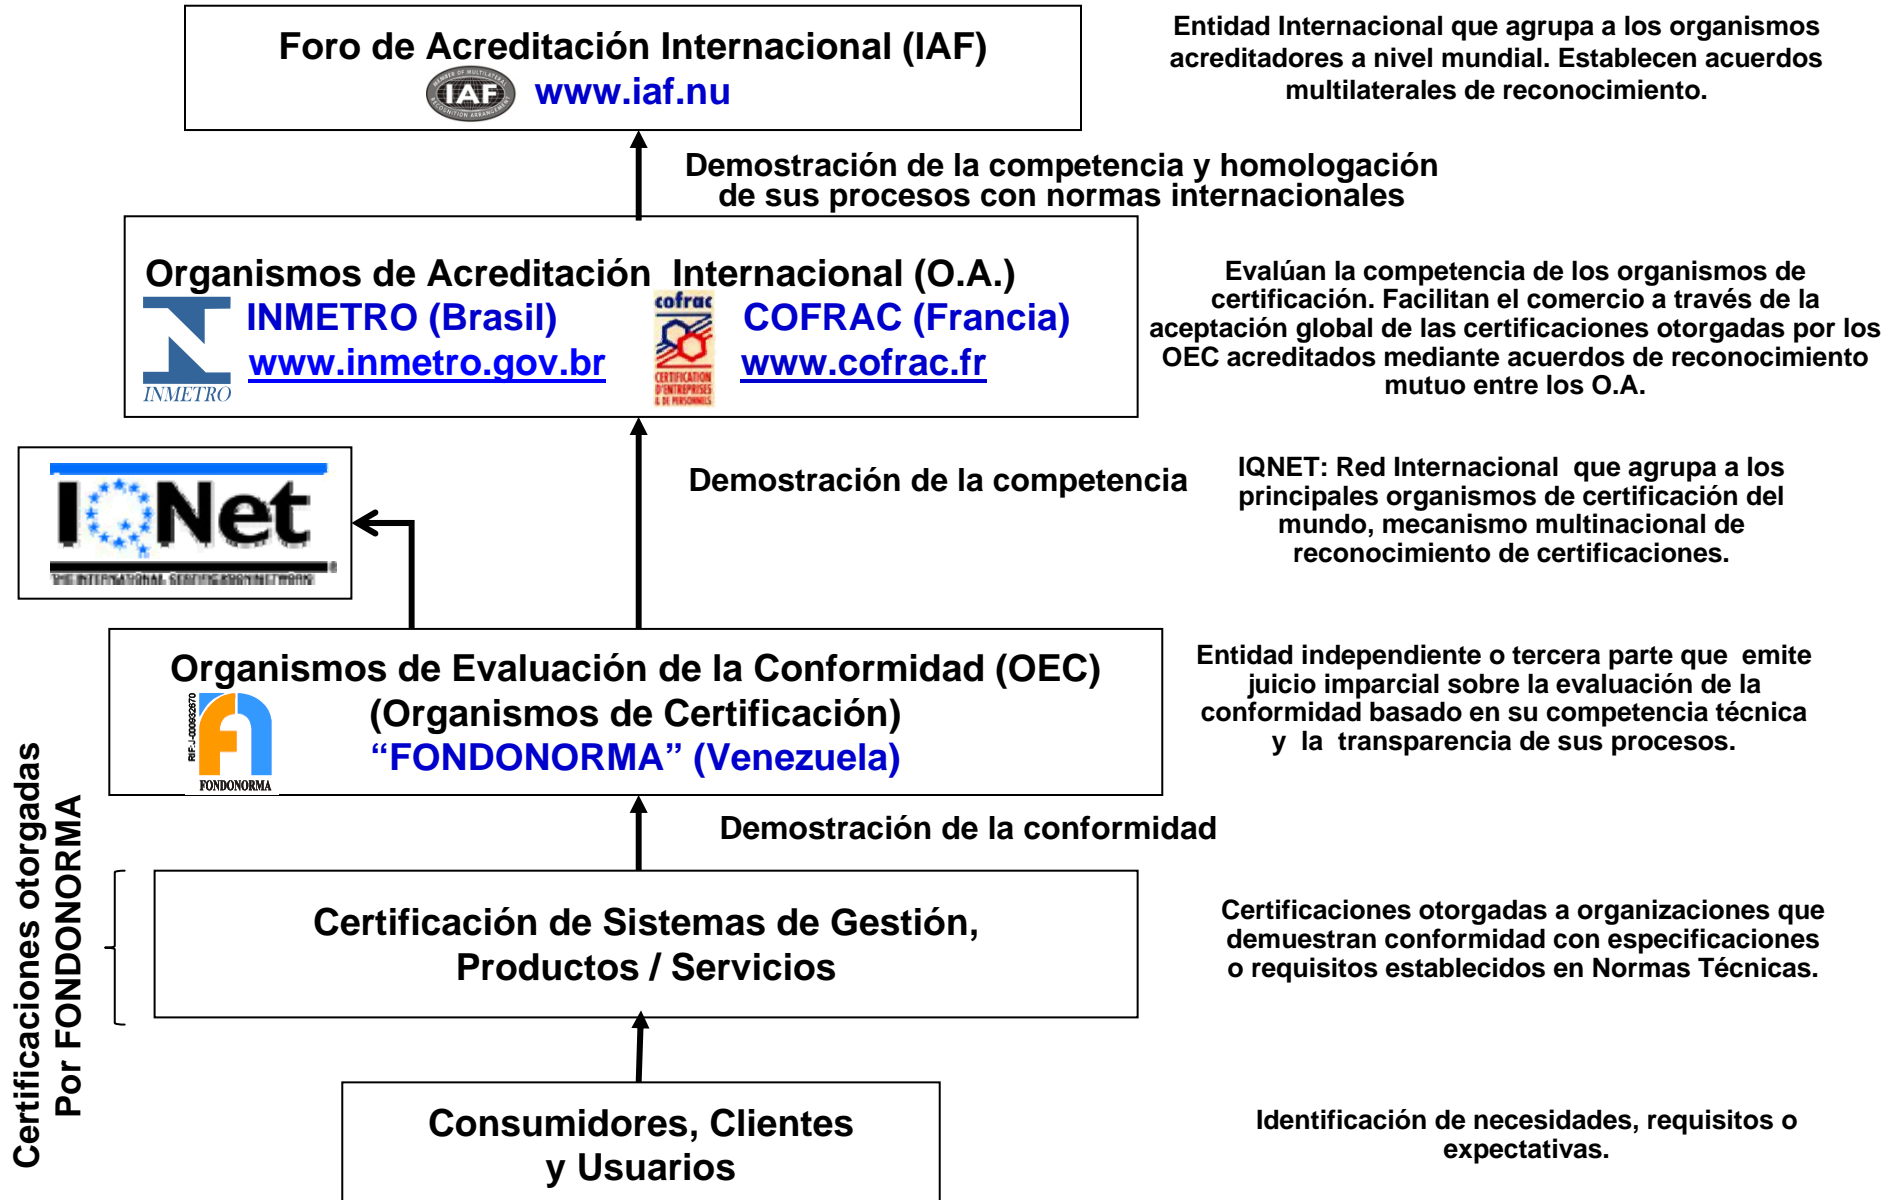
Foro de Acreditación Internacional (IAF)

IAF www.iaf.nu

Entidad Internacional que agrupa a los organismos acreditadores a nivel mundial. Establecen acuerdos multilaterales de reconocimiento.

Demostración de la competencia y homologación de sus procesos con normas internacionales

Organismos de Acreditación Internacional (O.A.)

INMETRO (Brasil) www.inmetro.gov.br

INMETRO

cofrac

CERTIFICATION D'ENTREPRISES & DE PERSONNELS

COFRAC (Francia) www.cofrac.fr

Evalúan la competencia de los organismos de certificación. Facilitan el comercio a través de la aceptación global de las certificaciones otorgadas por los OEC acreditados mediante acuerdos de reconocimiento mutuo entre los O.A.

IQNet

THE INTERNATIONAL CERTIFICATION NETWORK

Demostración de la competencia

IQNET: Red Internacional que agrupa a los principales organismos de certificación del mundo, mecanismo multinacional de reconocimiento de certificaciones.

Organismos de Evaluación de la Conformidad (OEC) (Organismos de Certificación) “FONDONORMA” (Venezuela)

RIF-J-000932670

FONDONORMA

Entidad independiente o tercera parte que emite juicio imparcial sobre la evaluación de la conformidad basado en su competencia técnica y la transparencia de sus procesos.

Demostración de la conformidad

Certificación de Sistemas de Gestión, Productos / Servicios

Certificaciones otorgadas a organizaciones que demuestran conformidad con especificaciones o requisitos establecidos en Normas Técnicas.

Certificaciones otorgadas Por FONDONORMA

Consumidores, Clientes y Usuarios

Identificación de necesidades, requisitos o expectativas.